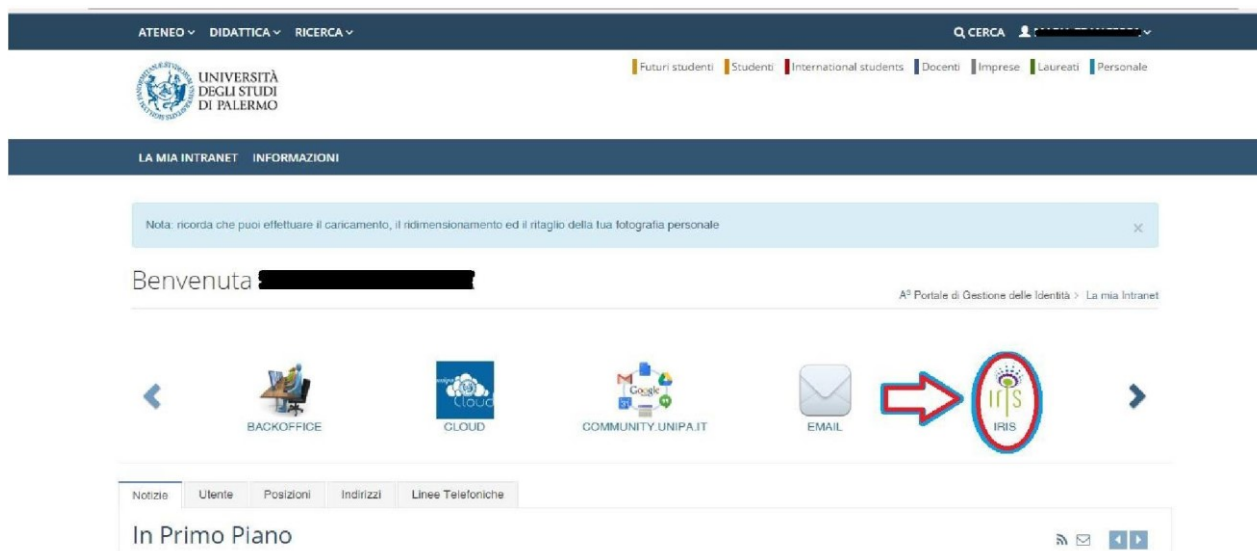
ATENEO ⌄ DIDATTICA ⌄ RICERCA ⌄

CERCA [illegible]

UNIVERSITÀ DEGLI STUDI DI PALERMO

Futuri studenti | Studenti | International students | Docenti | Imprese | Laureati | Personale

LA MIA INTRANET INFORMAZIONI

Nota: ricorda che puoi effettuare il caricamento, il ridimensionamento ed il ritaglio della tua fotografia personale

×

Benvenuta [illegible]

A³ Portale di Gestione delle Identità > La mia Intranet

BACKOFFICE

Cloud

CLOUD

Google

COMMUNITY.UNIPA.IT

EMAIL

IRIS

IRIS

Notizie Utente Posizioni Indirizzi Linee Telefoniche

In Primo Piano